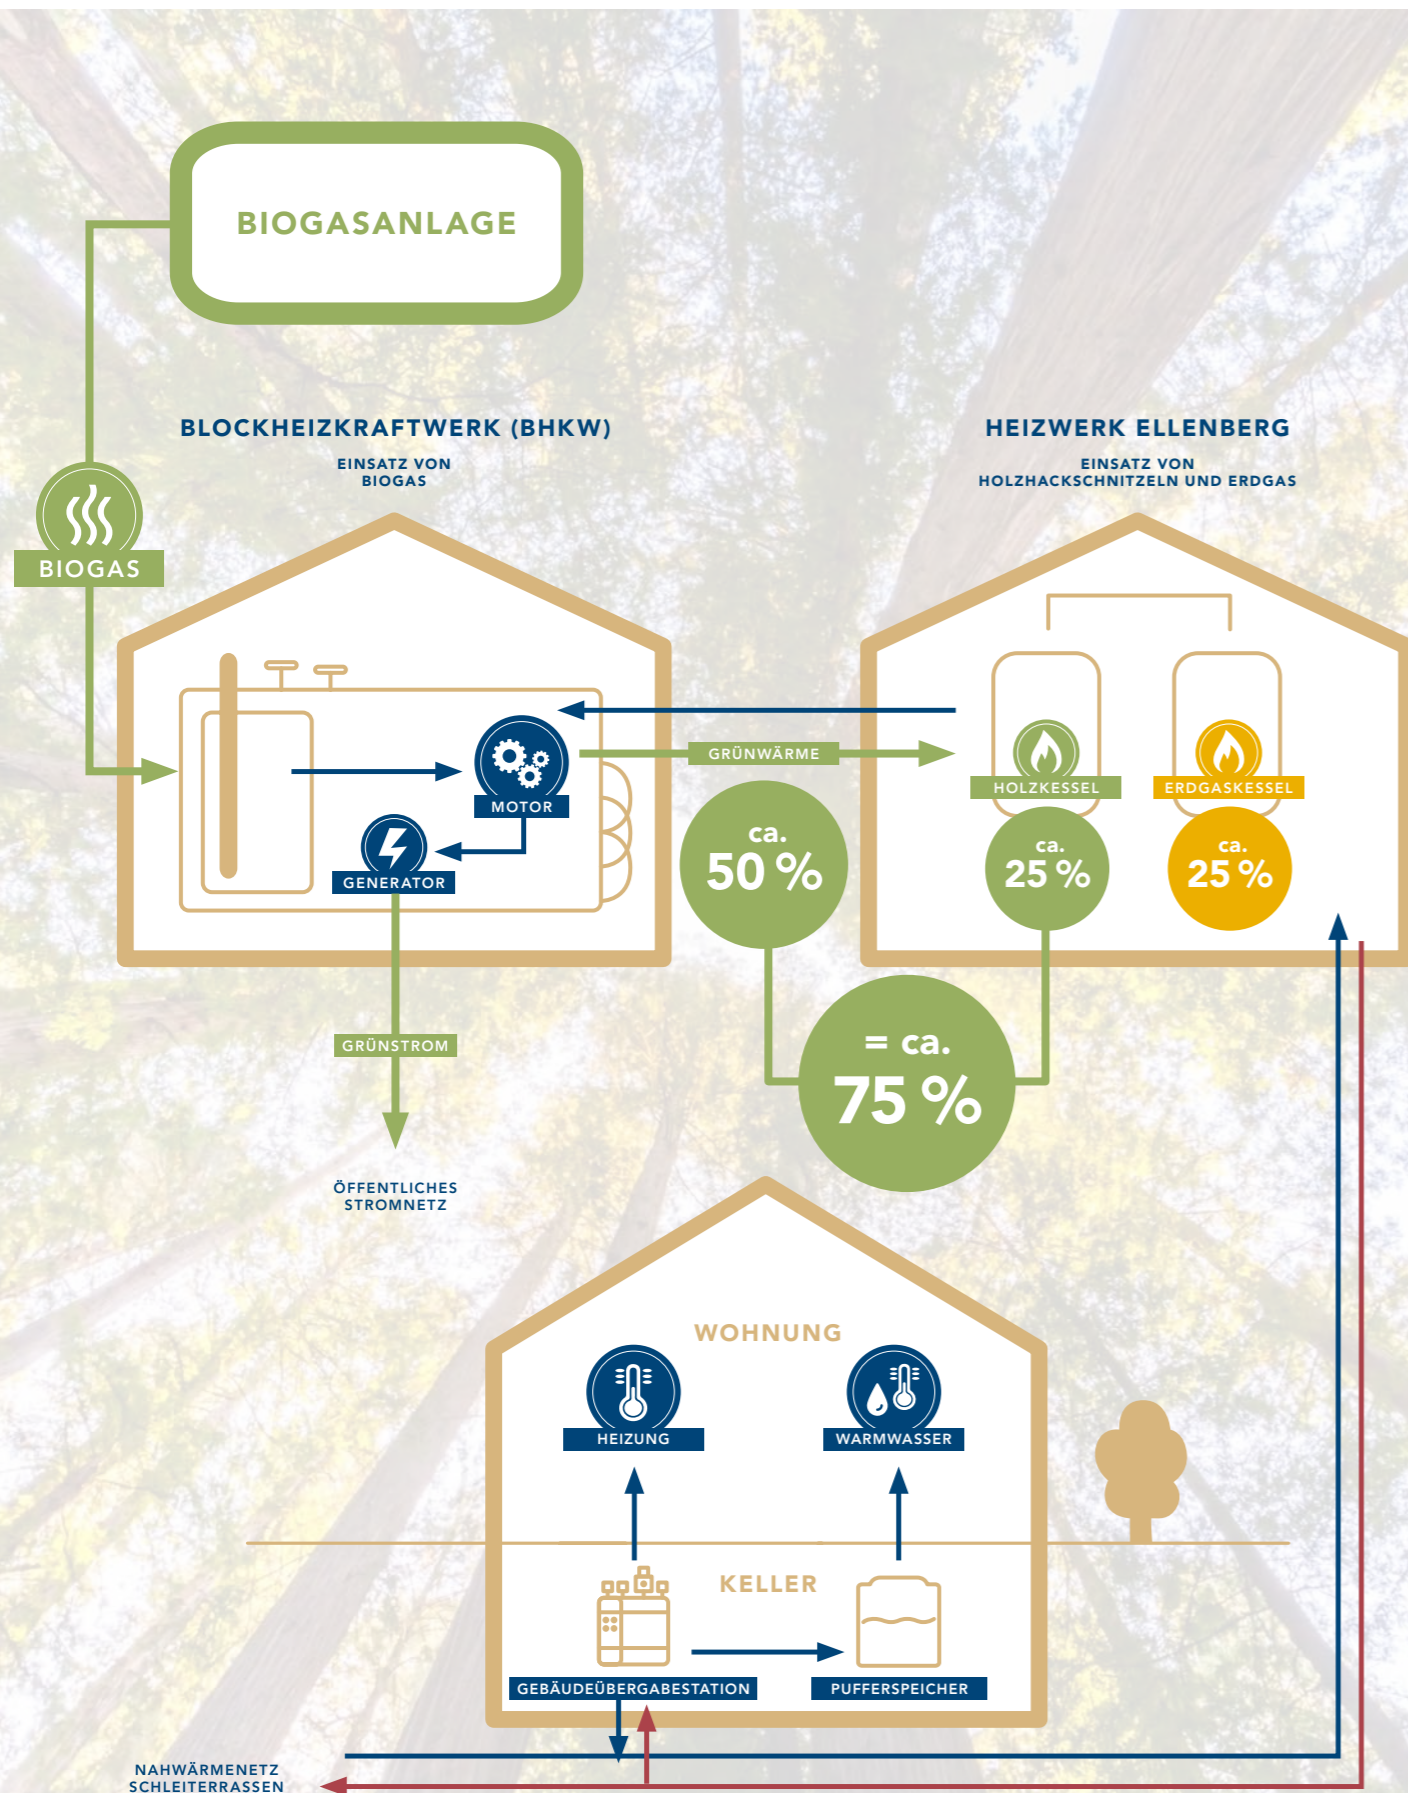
BIOGASANLAGE

BLOCKHEIZKRAFTWERK (BHKW)

EINSATZ VON BIOGAS

HEIZWERK ELLENBERG

EINSATZ VON HOLZHACKSCHNITZELN UND ERDGAS

BIOGAS

MOTOR

GENERATOR

GRÜNWÄRME

HOLZKESSEL

ERDGASKESSEL

ca. 50 %

ca. 25 %

ca. 25 %

= ca. 75 %

GRÜNSTROM

ÖFFENTLICHES STROMNETZ

WOHNUNG

HEIZUNG

WARMWASSER

KELLER

GEBÄUDEÜBERGABESTATION

PUFFERSPEICHER

NAHWÄRMENETZ SCHLEITERRASSEN